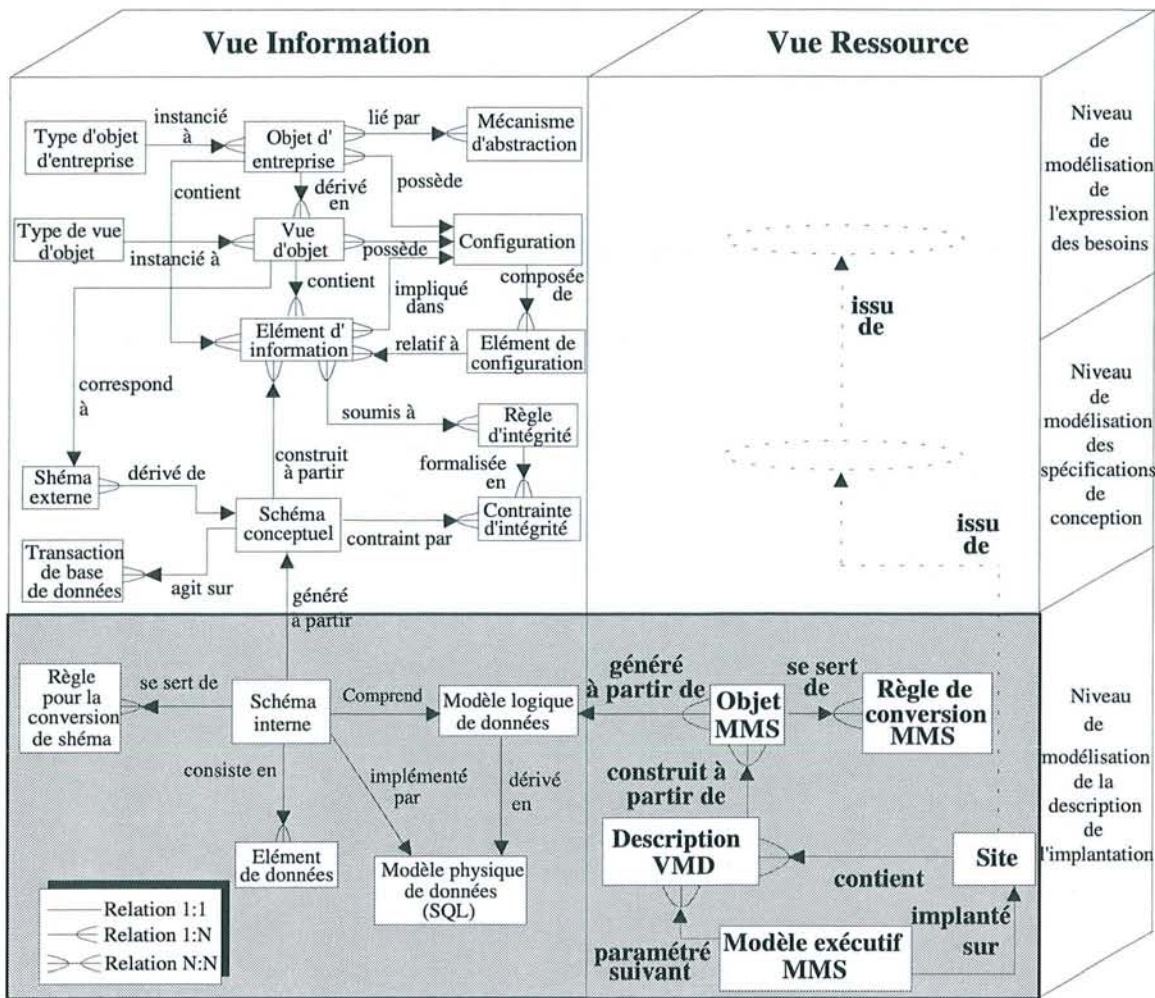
Vue Information

Vue Ressource

Niveau de modélisation de l'expression des besoins

Niveau de modélisation des spécifications de conception

Niveau de modélisation de la description de l'implantation

Type d'objet d'entreprise
instancié à
Objet d' entreprise
lié par
Mécanisme d'abstraction
contient
dérivé en
possède
Type de vue d'objet
instancié à
Vue d'objet
possède
Configuration
contient
impliqué dans
composée de
Elément d' information
relatif à
Elément de configuration
correspond à
soumis à
Règle d'intégrité
construit à partir
formalisée en
Shéma externe
dérivé de
Schéma conceptuel
contraint par
Contrainte d'intégrité
Transaction de base de données
agit sur
généré à partir

issu de
issu de

Règle pour la conversion de shéma
se sert de
Schéma interne
Comprend
Modèle logique de données
consiste en
implémenté par
dérivé en
Elément de données
Modèle physique de données (SQL)

Relation 1:1
Relation 1:N
Relation N:N

généré à partir de
Objet MMS
se sert de
Règle de conversion MMS
construit à partir de
Description VMD
contient
Site
paramétré suivant
Modèle exécutif MMS
implanté sur